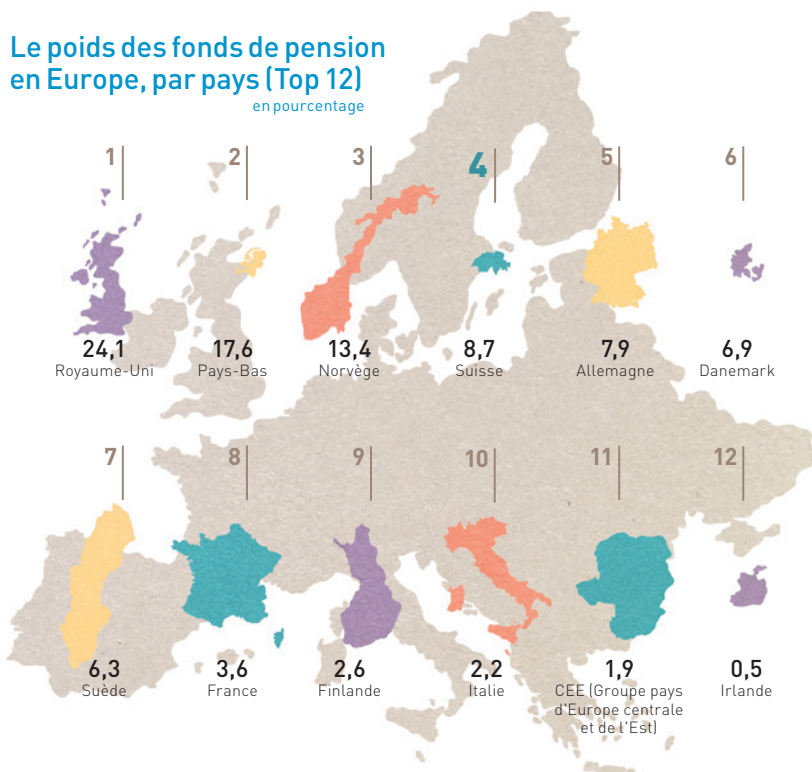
Le poids des fonds de pension en Europe, par pays (Top 12)

en pourcentage

1
24,1
Royaume-Uni

2
17,6
Pays-Bas

3
13,4
Norvège

4
8,7
Suisse

5
7,9
Allemagne

6
6,9
Danemark

7
6,3
Suède

8
3,6
France

9
2,6
Finlande

10
2,2
Italie

11
1,9
CEE (Groupe pays d'Europe centrale et de l'Est)

12
0,5
Irlande